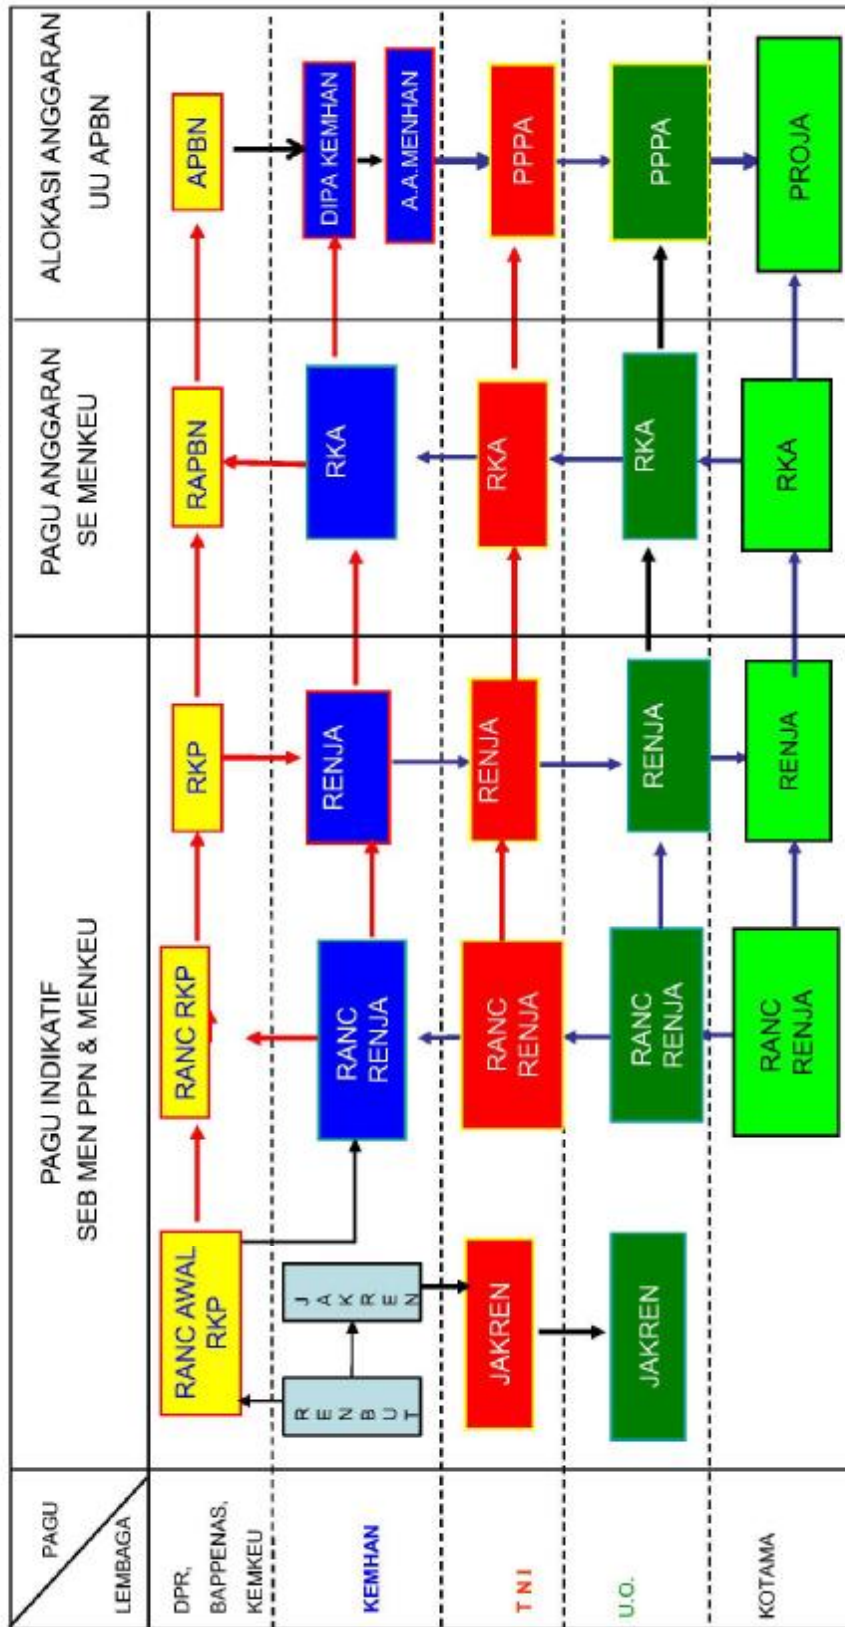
| PAGU / LEMBAGA | PAGU INDIKATIF SEB MEN PPN & MENKEU | PAGU ANGGARAN SE MENKEU | ALOKASI ANGGARAN UU APBN |
|---|---|---|---|
| DPR, BAPPENAS, KEMKEU | RANC AWAL RKP, RANC RKP, RKP | RAPBN | APBN |
| KEMHAN | RENBUT, JAKREN, RANC RENJA, RENJA | RKA | DIPA KEMHAN, A.A.MENHAN |
| T N I | JAKREN, RANC RENJA, RENJA | RKA | PPPA |
| U.O. | JAKREN, RANC RENJA, RENJA | RKA | PPPA |
| KOTAMA | RANC RENJA, RENJA | RKA | PROJA |